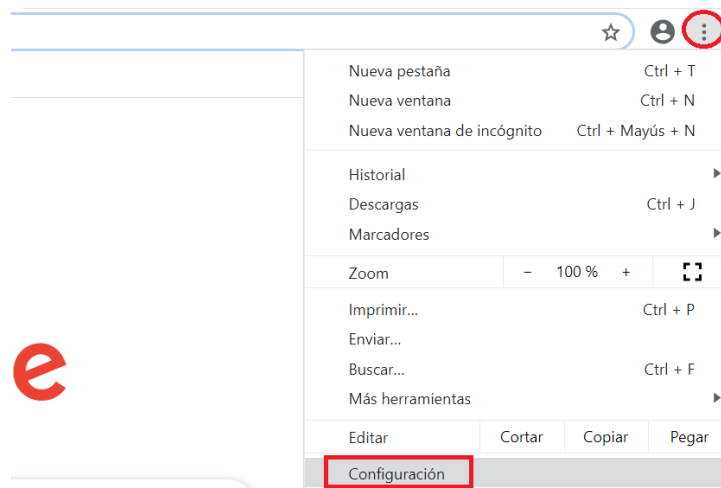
Nueva pestaña Ctrl + T
Nueva ventana Ctrl + N
Nueva ventana de incógnito Ctrl + Mayús + N

Historial
Descargas Ctrl + J
Marcadores

Zoom – 100 % +

Imprimir... Ctrl + P
Enviar...
Buscar... Ctrl + F
Más herramientas

Editar Cortar Copiar Pegar

Configuración

e